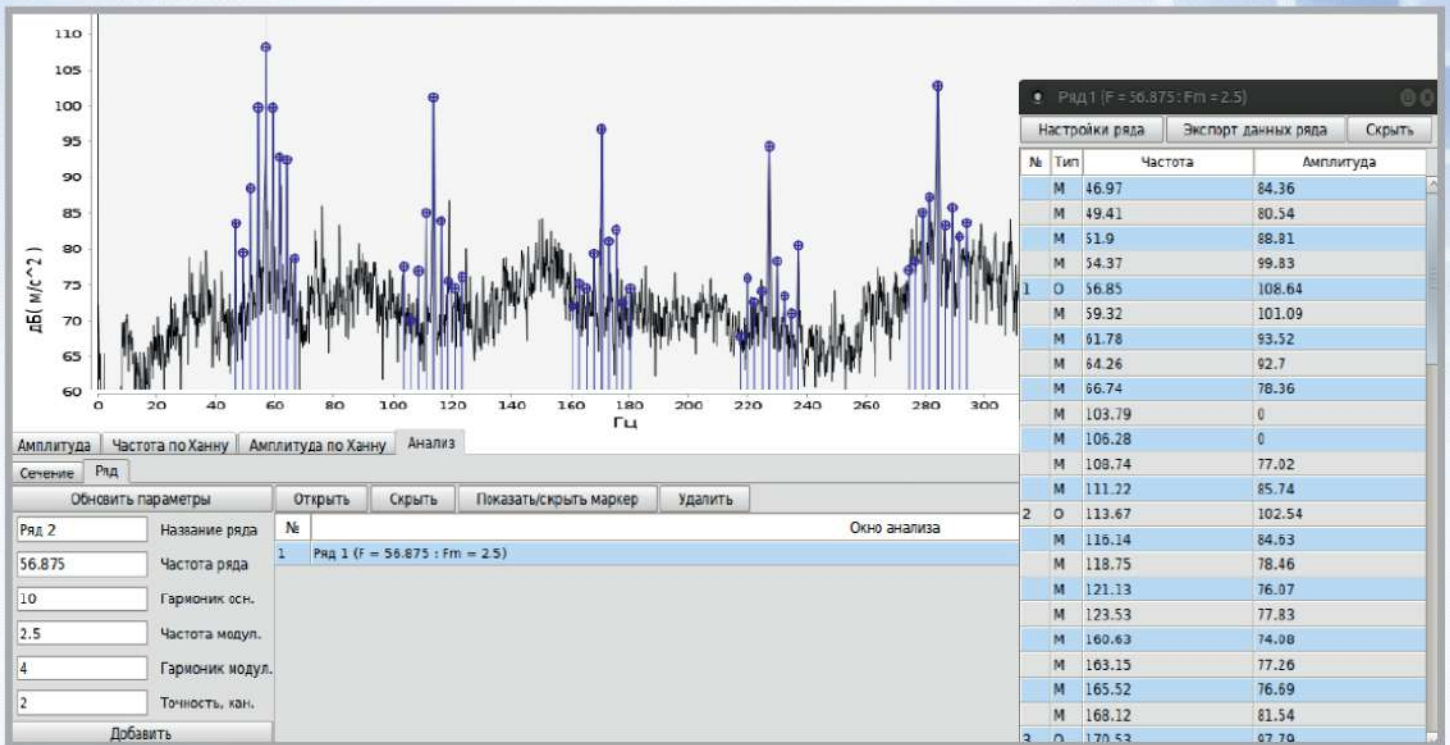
110
105
100
95
90
85
80
75
70
65
60

дБ( м/с^2 )

0 20 40 60 80 100 120 140 160 180 200 220 240 260 280 300

Гц

Ряд 1 (F = 56.875 : Fm = 2.5)

Настройки ряда | Экспорт данных ряда | Скрыть

| № | Тип | Частота | Амплитуда |
|---|---|---|---|
| | M | 46.97 | 84.36 |
| | M | 49.41 | 80.54 |
| | M | 51.9 | 88.81 |
| | M | 54.37 | 99.83 |
| 1 | O | 56.85 | 108.64 |
| | M | 59.32 | 101.09 |
| | M | 61.78 | 93.52 |
| | M | 64.26 | 92.7 |
| | M | 66.74 | 78.36 |
| | M | 103.79 | 0 |
| | M | 106.28 | 0 |
| | M | 108.74 | 77.02 |
| | M | 111.22 | 85.74 |
| 2 | O | 113.67 | 102.54 |
| | M | 116.14 | 84.63 |
| | M | 118.75 | 78.46 |
| | M | 121.13 | 76.07 |
| | M | 123.53 | 77.83 |
| | M | 160.63 | 74.08 |
| | M | 163.15 | 77.26 |
| | M | 165.52 | 76.69 |
| | M | 168.12 | 81.54 |
| 3 | O | 170.53 | 97.79 |

Амплитуда | Частота по Ханну | Амплитуда по Ханну | Анализ

Сечение | Ряд

Обновить параметры

Ряд 2 Название ряда
56.875 Частота ряда
10 Гармоник осн.
2.5 Частота модул.
4 Гармоник модул.
2 Точность, кан.

Добавить

Открыть | Скрыть | Показать/скрыть маркер | Удалить

| № | Окно анализа |
|---|---|
| 1 | Ряд 1 (F = 56.875 : Fm = 2.5) |